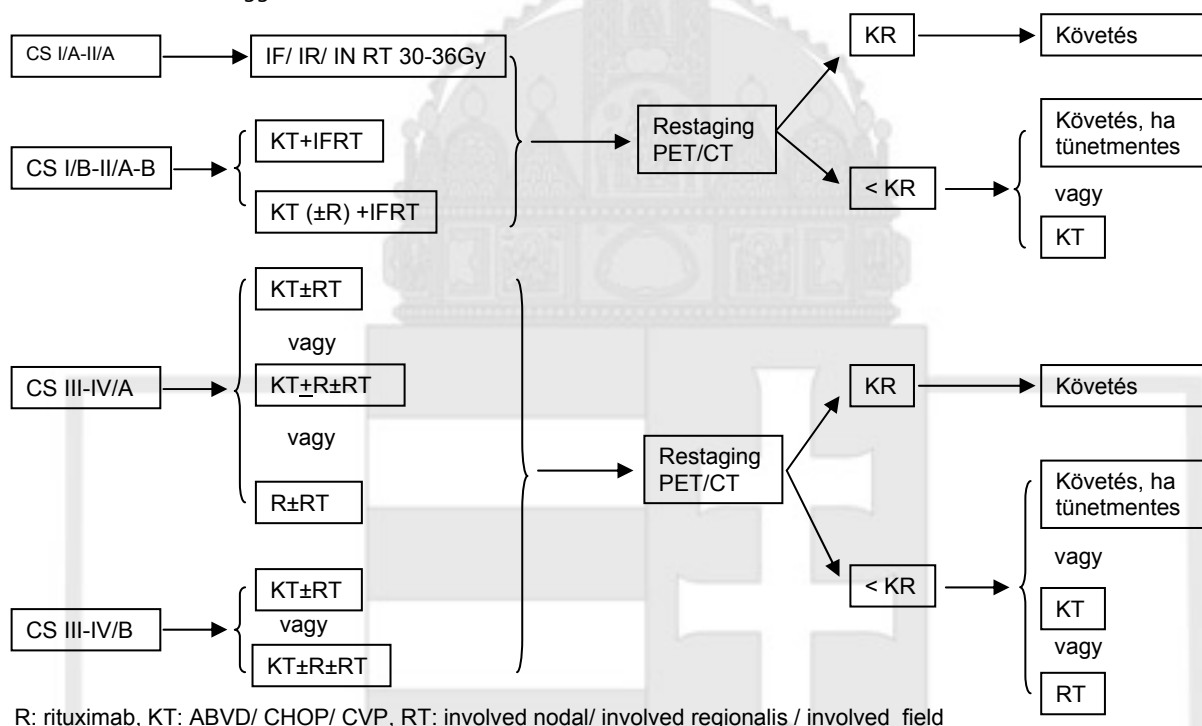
CS I/A-II/A

IF/ IR/ IN RT 30-36Gy

KR

Követés

CS I/B-II/A-B

KT+IFRT

KT (±R) +IFRT

Restaging PET/CT

Követés, ha tünetmentes

< KR

vagy

KT

KT±RT

vagy

CS III-IV/A

KT±R±RT

KR

Követés

vagy

Restaging PET/CT

R±RT

Követés, ha tünetmentes

vagy

KT±RT

< KR

CS III-IV/B

vagy

KT

KT±R±RT

vagy

RT

R: rituximab, KT: ABVD/ CHOP/ CVP, RT: involved nodal/ involved regionalis / involved field